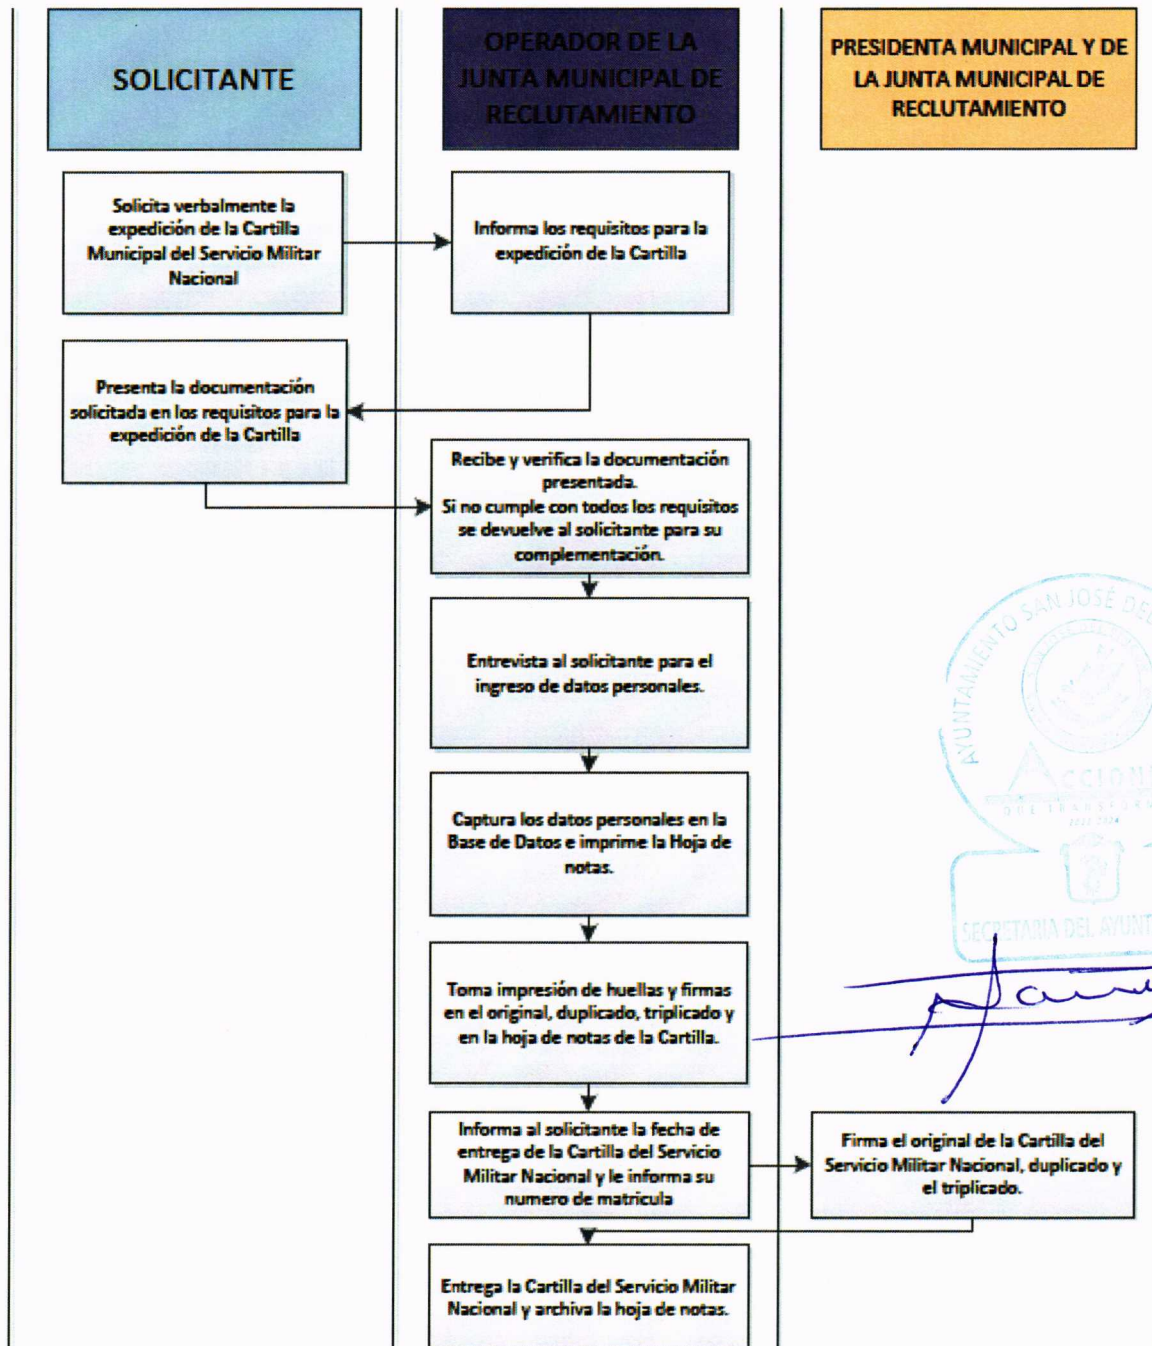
SOLICITANTE

OPERADOR DE LA JUNTA MUNICIPAL DE RECLUTAMIENTO

PRESIDENTA MUNICIPAL Y DE LA JUNTA MUNICIPAL DE RECLUTAMIENTO

Solicita verbalmente la expedición de la Cartilla Municipal del Servicio Militar Nacional

Informa los requisitos para la expedición de la Cartilla

Presenta la documentación solicitada en los requisitos para la expedición de la Cartilla

Recibe y verifica la documentación presentada.
Si no cumple con todos los requisitos se devuelve al solicitante para su complementación.

Entrevista al solicitante para el ingreso de datos personales.

Captura los datos personales en la Base de Datos e imprime la Hoja de notas.

Toma impresión de huellas y firmas en el original, duplicado, triplicado y en la hoja de notas de la Cartilla.

Informa al solicitante la fecha de entrega de la Cartilla del Servicio Militar Nacional y le informa su numero de matricula

Firma el original de la Cartilla del Servicio Militar Nacional, duplicado y el triplicado.

Entrega la Cartilla del Servicio Militar Nacional y archiva la hoja de notas.

AYUNTAMIENTO SAN JOSÉ DE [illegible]
ACCIÓN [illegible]
QUE TRANSFORMA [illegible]
SECRETARIA DEL AYUNT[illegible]